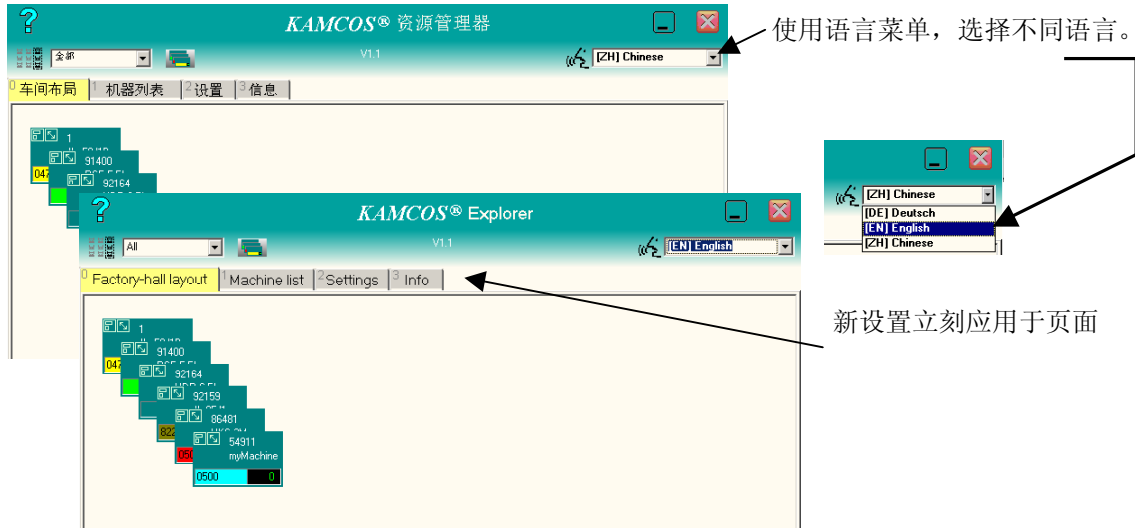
?
KAMCOS® 资源管理器
全部
V1.1
[ZH] Chinese
0 车间布局 1 机器列表 2 设置 3 信息
1
91400
92164
047

使用语言菜单，选择不同语言。

[ZH] Chinese
[DE] Deutsch
[EN] English
[ZH] Chinese

?
KAMCOS® Explorer
All
V1.1
[EN] English
0 Factory-hall layout 1 Machine list 2 Settings 3 Info

新设置立刻应用于页面

1
91400
92164
92159
86481
54911
myMachine
047
822
050
0500
0